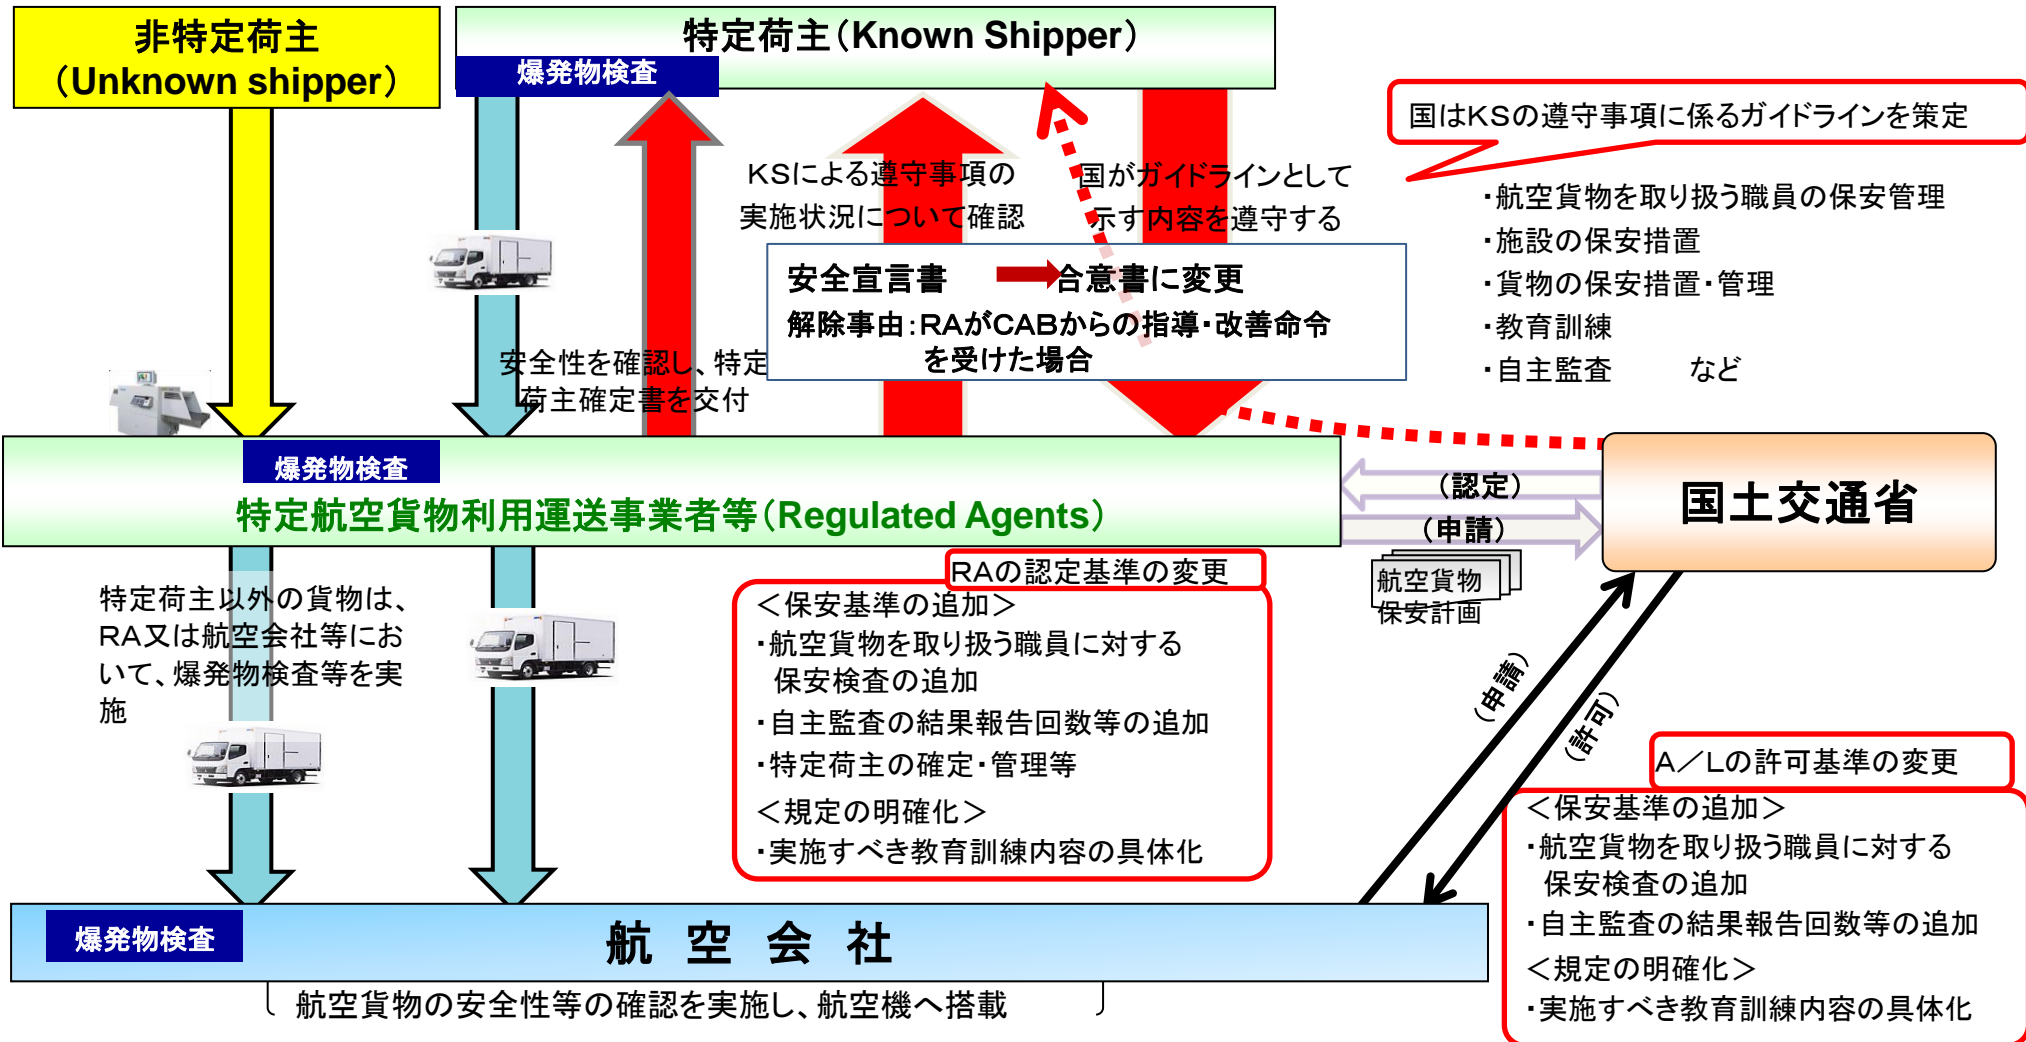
非特定荷主
（Unknown shipper）

特定荷主（Known Shipper）

爆発物検査

国はKSの遵守事項に係るガイドラインを策定

・航空貨物を取り扱う職員の保安管理
・施設の保安措置
・貨物の保安措置・管理
・教育訓練
・自主監査　　など

KSによる遵守事項の実施状況について確認

国がガイドラインとして示す内容を遵守する

安全宣言書　→合意書に変更
解除事由：RAがCABからの指導・改善命令を受けた場合

安全性を確認し、特定荷主確定書を交付

爆発物検査
特定航空貨物利用運送事業者等（Regulated Agents）

（認定）
（申請）

国土交通省

航空貨物保安計画

特定荷主以外の貨物は、RA又は航空会社等において、爆発物検査等を実施

RAの認定基準の変更
＜保安基準の追加＞
・航空貨物を取り扱う職員に対する保安検査の追加
・自主監査の結果報告回数等の追加
・特定荷主の確定・管理等
＜規定の明確化＞
・実施すべき教育訓練内容の具体化

（申請）
（許可）

A／Lの許可基準の変更
＜保安基準の追加＞
・航空貨物を取り扱う職員に対する保安検査の追加
・自主監査の結果報告回数等の追加
＜規定の明確化＞
・実施すべき教育訓練内容の具体化

爆発物検査
航　空　会　社
航空貨物の安全性等の確認を実施し、航空機へ搭載